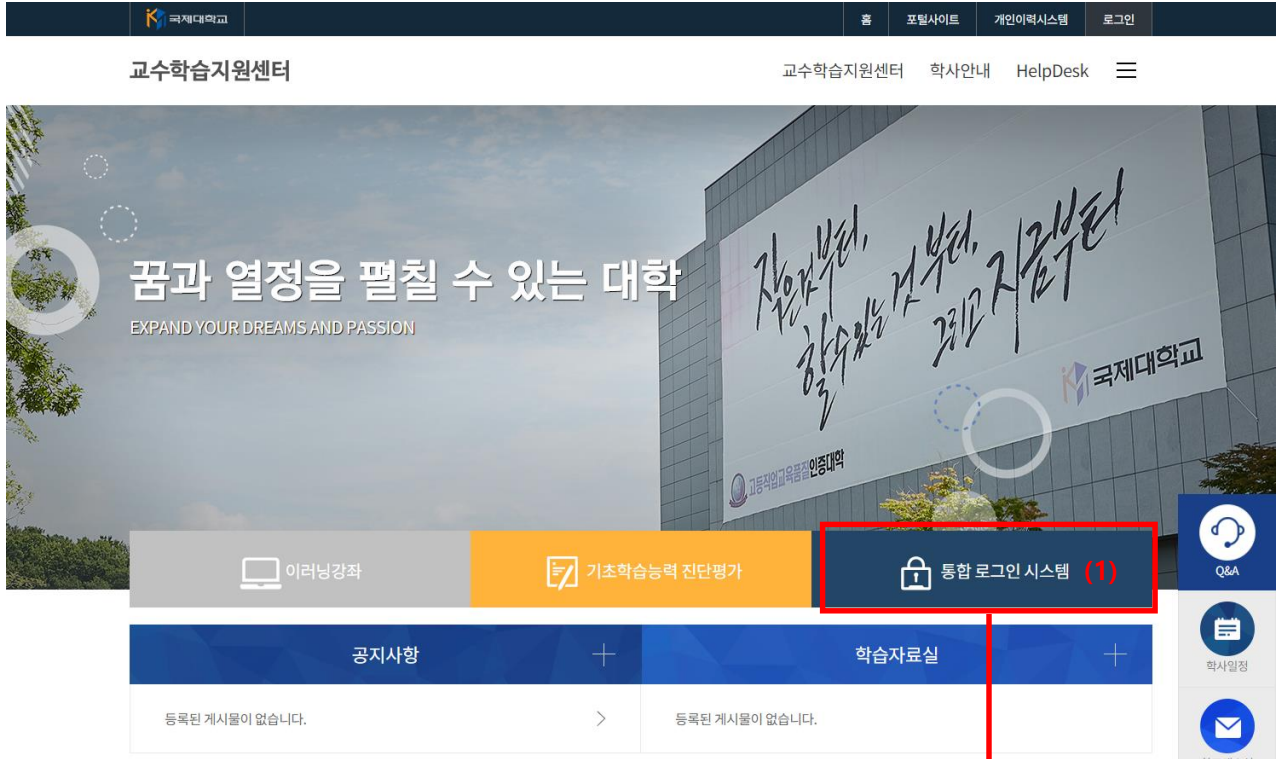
국제대학교

홈 포털사이트 개인이력시스템 로그인

교수학습지원센터

교수학습지원센터 학사안내 HelpDesk

꿈과 열정을 펼칠 수 있는 대학
EXPAND YOUR DREAMS AND PASSION

작은것부터, 할수있는것부터, 그리고 지금부터

국제대학교

고등직업교육품질인증대학

이러닝강좌

기초학습능력 진단평가

통합 로그인 시스템 (1)

Q&A

학사일정

공지사항

학습자료실

등록된 게시물이 없습니다.

등록된 게시물이 없습니다.